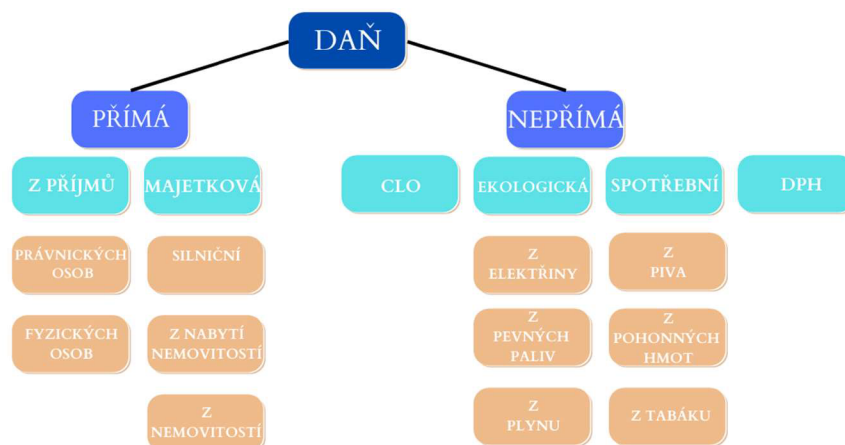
DAŇ

PŘÍMÁ

NEPŘÍMÁ

Z PŘÍJMŮ

MAJETKOVÁ

CLO

EKOLOGICKÁ

SPOTŘEBNÍ

DPH

PRÁVNICKÝCH OSOB

FYZICKÝCH OSOB

SILNIČNÍ

Z NABYTÍ NEMOVITOSTÍ

Z NEMOVITOSTÍ

Z ELEKTŘINY

Z PEVNÝCH PALIV

Z PLYNU

Z PIVA

Z POHONNÝCH HMOT

Z TABÁKU